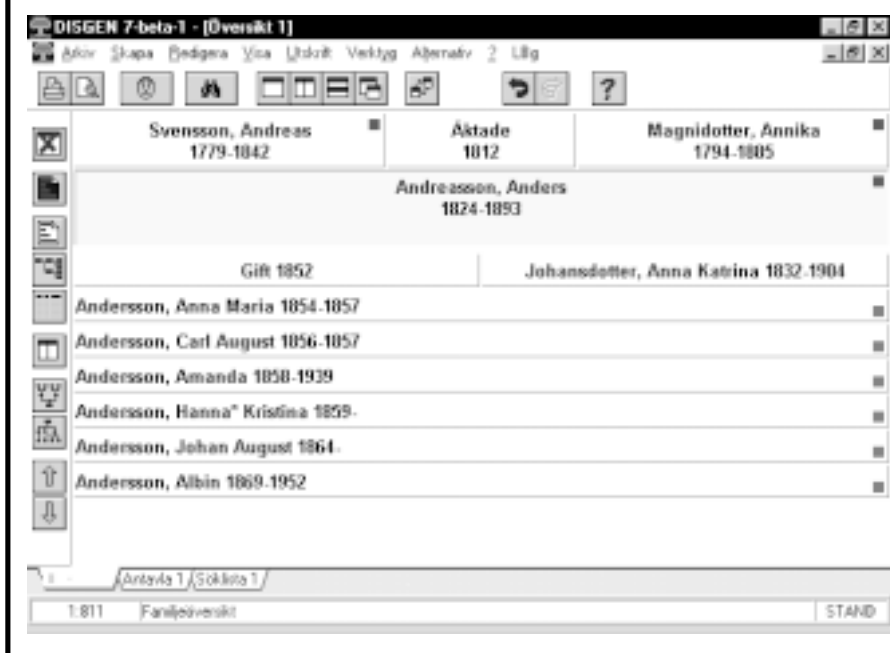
DISGEN 7-beta-1 - [Översikt 1]

Arkiv Skapa Redigera Visa Utskrift Verktyg Alternativ ? Låg

Svensson, Andreas
1779-1842

Äktade
1812

Magnidotter, Annika
1794-1885

Andreasson, Anders
1824-1893

Gift 1852

Johansdotter, Anna Katrina 1832-1904

Andersson, Anna Maria 1854-1857

Andersson, Carl August 1856-1857

Andersson, Amanda 1858-1939

Andersson, Hanna" Kristina 1859-

Andersson, Johan August 1864-

Andersson, Albin 1869-1952

Antavla 1 Söklista 1

1:811 Familjeöversikt STAND